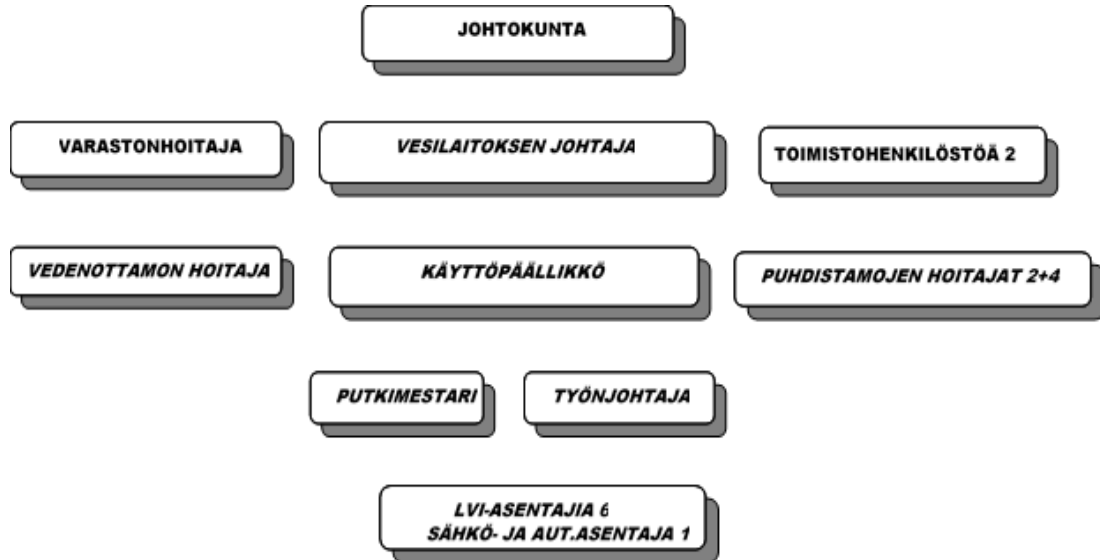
JOHTOKUNTA

VARASTONHOITAJA

VESILAITOKSEN JOHTAJA

TOIMISTOHENKILÖSTÖÄ 2

VEDENOTTAMON HOITAJA

KÄYTTÖPÄÄLLIKKÖ

PUHDISTAMOJEN HOITAJAT 2+4

PUTKIMESTARI

TYÖNJOHTAJA

LVI-ASENTAJIA 6
SÄHKÖ- JA AUT.ASENTAJA 1